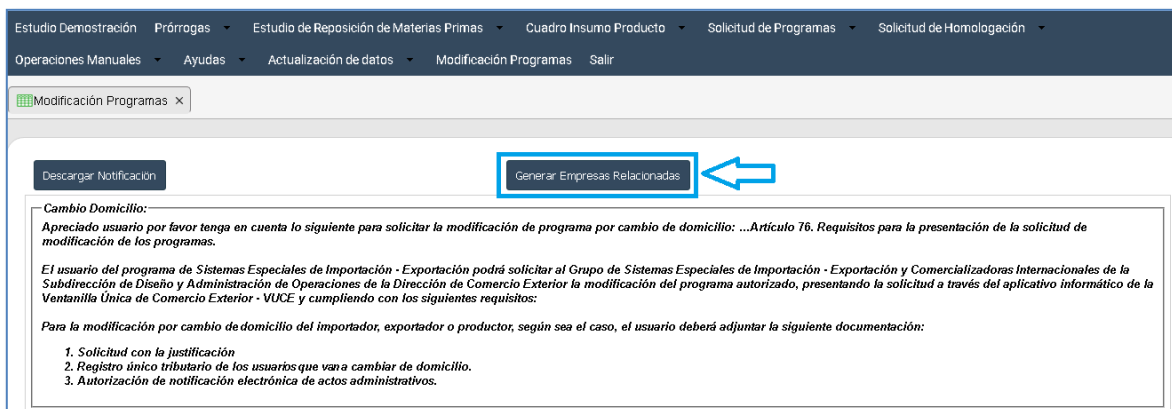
Estudio Demostración Prórrogas Estudio de Reposición de Materias Primas Cuadro Insumo Producto Solicitud de Programas Solicitud de Homologación

Operaciones Manuales Ayudas Actualización de datos Modificación Programas Salir

Modificación Programas ×

Descargar Notificación

Generar Empresas Relacionadas

Cambio Domicilio:

Apreciado usuario por favor tenga en cuenta lo siguiente para solicitar la modificación de programa por cambio de domicilio: ...Artículo 76. Requisitos para la presentación de la solicitud de modificación de los programas.

El usuario del programa de Sistemas Especiales de Importación - Exportación podrá solicitar al Grupo de Sistemas Especiales de Importación - Exportación y Comercializadoras Internacionales de la Subdirección de Diseño y Administración de Operaciones de la Dirección de Comercio Exterior la modificación del programa autorizado, presentando la solicitud a través del aplicativo informático de la Ventanilla Única de Comercio Exterior - VUCE y cumpliendo con los siguientes requisitos:

Para la modificación por cambio de domicilio del importador, exportador o productor, según sea el caso, el usuario deberá adjuntar la siguiente documentación:

1. Solicitud con la justificación
2. Registro único tributario de los usuarios que van a cambiar de domicilio.
3. Autorización de notificación electrónica de actos administrativos.